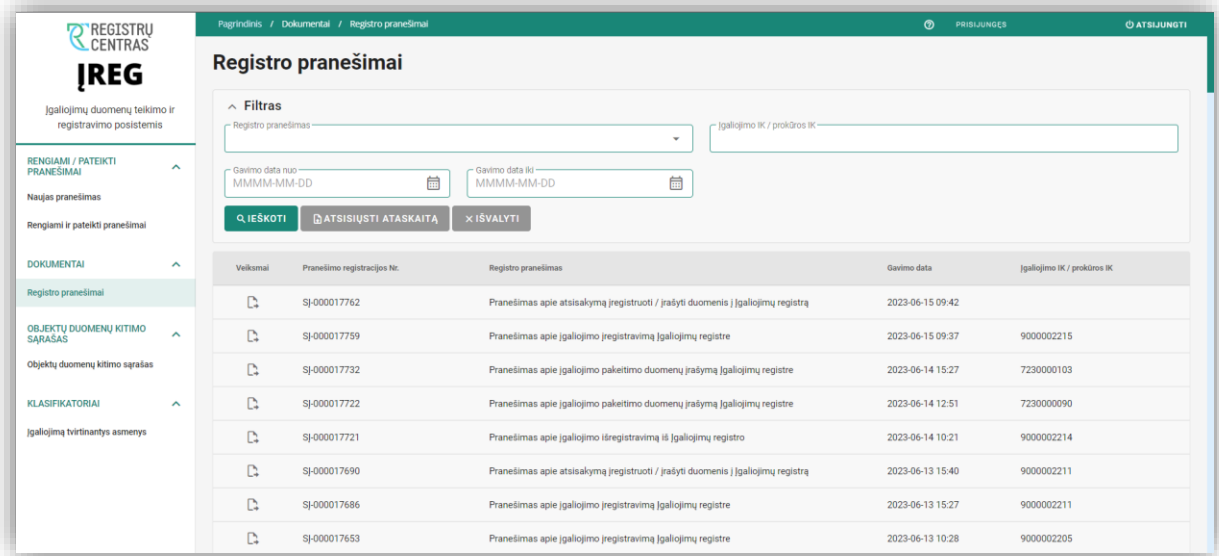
REGISTRŲ CENTRAS

ĮREG

Įgaliojimų duomenų teikimo ir registravimo posistemis

RENGIAMI / PATEIKTI PRANEŠIMAI

Naujas pranešimas

Rengiami ir pateikti pranešimai

DOKUMENTAI

Registro pranešimai

OBJEKTŲ DUOMENŲ KITIMO SĄRAŠAS

Objektų duomenų kitimo sąrašas

KLASIFIKATORIAI

Įgaliojimą tvirtinantys asmenys

Pagrindinis / Dokumentai / Registro pranešimai

PRISIJUNGĘS

ATSIJUNGTI

Registro pranešimai

Filtras

Registro pranešimas

Įgaliojimo IK / prokūros IK

Gavimo data nuo
MMMM-MM-DD

Gavimo data iki
MMMM-MM-DD

IEŠKOTI

ATSISIŲSTI ATASKAITĄ

IŠVALYTI

| Veiksmai | Pranešimo registracijos Nr. | Registro pranešimas | Gavimo data | Įgaliojimo IK / prokūros IK |
|---|---|---|---|---|
| | SJ-000017762 | Pranešimas apie atsisakymą įregistruoti / įrašyti duomenis į Įgaliojimų registrą | 2023-06-15 09:42 | |
| | SJ-000017759 | Pranešimas apie įgaliojimo įregistravimą Įgaliojimų registre | 2023-06-15 09:37 | 9000002215 |
| | SJ-000017732 | Pranešimas apie įgaliojimo pakeitimo duomenų įrašymą Įgaliojimų registre | 2023-06-14 15:27 | 7230000103 |
| | SJ-000017722 | Pranešimas apie įgaliojimo pakeitimo duomenų įrašymą Įgaliojimų registre | 2023-06-14 12:51 | 7230000090 |
| | SJ-000017721 | Pranešimas apie įgaliojimo išregistravimą iš Įgaliojimų registro | 2023-06-14 10:21 | 9000002214 |
| | SJ-000017690 | Pranešimas apie atsisakymą įregistruoti / įrašyti duomenis į Įgaliojimų registrą | 2023-06-13 15:40 | 9000002211 |
| | SJ-000017686 | Pranešimas apie įgaliojimo įregistravimą Įgaliojimų registre | 2023-06-13 15:27 | 9000002211 |
| | SJ-000017653 | Pranešimas apie įgaliojimo įregistravimą Įgaliojimų registre | 2023-06-13 10:28 | 9000002205 |